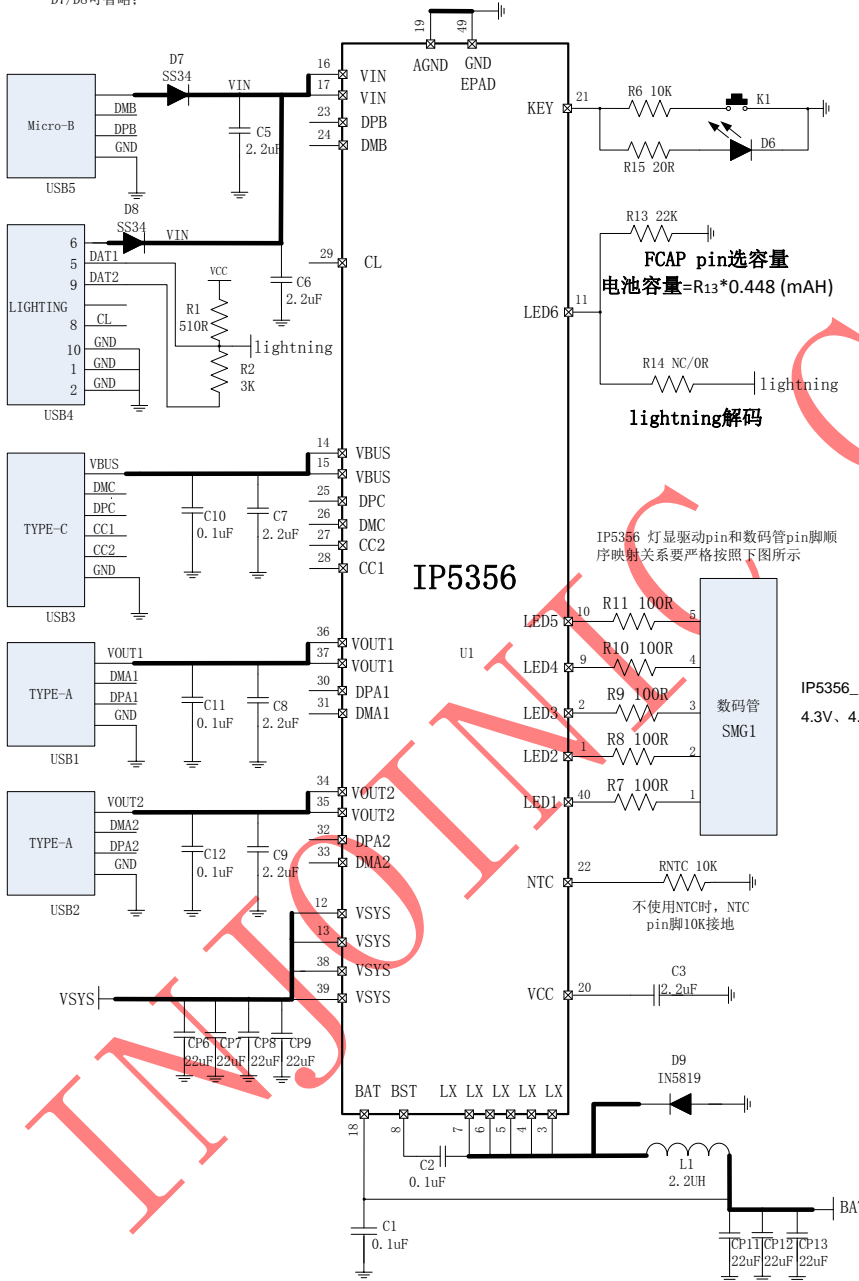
D7/D8可省略;

19 49
AGND GND EPAD

16 VIN
17 VIN
23 DPB
24 DMB
29 CL

Micro-B
DMB
DPB
GND
USB5

D7
SS34
VIN
C5
2.2uF

D8
SS34
VIN

LIGHTING
6 DAT1
5 DAT2
9
8 CL
10 GND
1 GND
2 GND
USB4

VCC
R1
510R
R2
3K
C6
2.2uF
lightning

KEY 21
R6 10K
K1
R15 20R
D6

R13 22K
FCAP pin选容量
电池容量=R13*0.448 (mAH)
LED6 11
R14 NC/OR
lightning
lightning解码

TYPE-C
VBUS
DMC
DPC
CC1
CC2
GND
USB3

C10
0.1uF
C7
2.2uF

14 VBUS
15 VBUS
25 DPC
26 DMC
27 CC2
28 CC1

IP5356

IP5356 灯显驱动pin和数码管pin脚顺序映射关系要严格按照下图所示

LED5 10 R11 100R 5
LED4 9 R10 100R 4
LED3 2 R9 100R 3
LED2 1 R8 100R 2
LED1 40 R7 100R 1
数码管
SMG1

IP5356_
4.3V、4.

U1

TYPE-A
VOUT1
DMA1
DPA1
GND
USB1
C11
0.1uF
C8
2.2uF
36 VOUT1
37 VOUT1
30 DPA1
31 DMA1

TYPE-A
VOUT2
DMA2
DPA2
GND
USB2
C12
0.1uF
C9
2.2uF
34 VOUT2
35 VOUT2
32 DPA2
33 DMA2

NTC 22
RNTC 10K
不使用NTC时，NTC pin脚10K接地

12 VSYS
13 VSYS
38 VSYS
39 VSYS
VSYS
CP6 22uF
CP7 22uF
CP8 22uF
CP9 22uF

VCC 20
C3
2.2uF

BAT BST LX LX LX LX LX
18 8 7 6 5 4 3
D9
IN5819
C2
0.1uF
L1
2.2UH
BAT
C1
0.1uF
CP11 22uF
CP12 22uF
CP13 22uF

INJOINIC